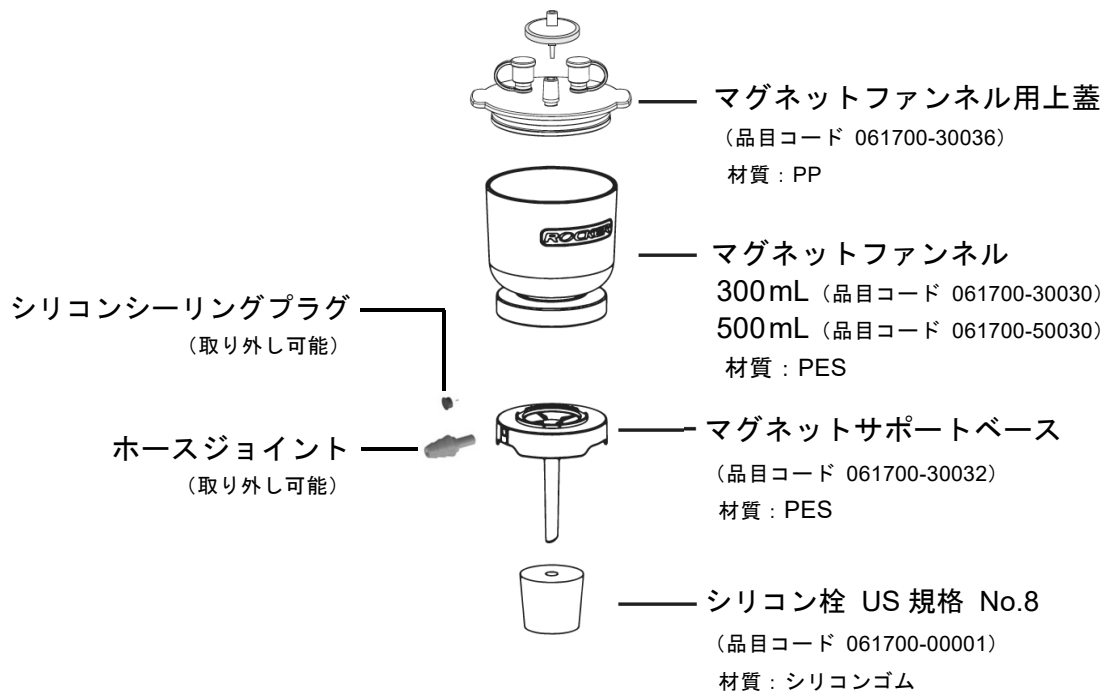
マグネットファンネル用上蓋
（品目コード 061700-30036）
材質：PP

ROCKER

マグネットファンネル
300mL（品目コード 061700-30030）
500mL（品目コード 061700-50030）
材質：PES

シリコンシーリングプラグ
（取り外し可能）

ホースジョイント
（取り外し可能）

マグネットサポートベース
（品目コード 061700-30032）
材質：PES

シリコン栓 US 規格 No.8
（品目コード 061700-00001）
材質：シリコンゴム